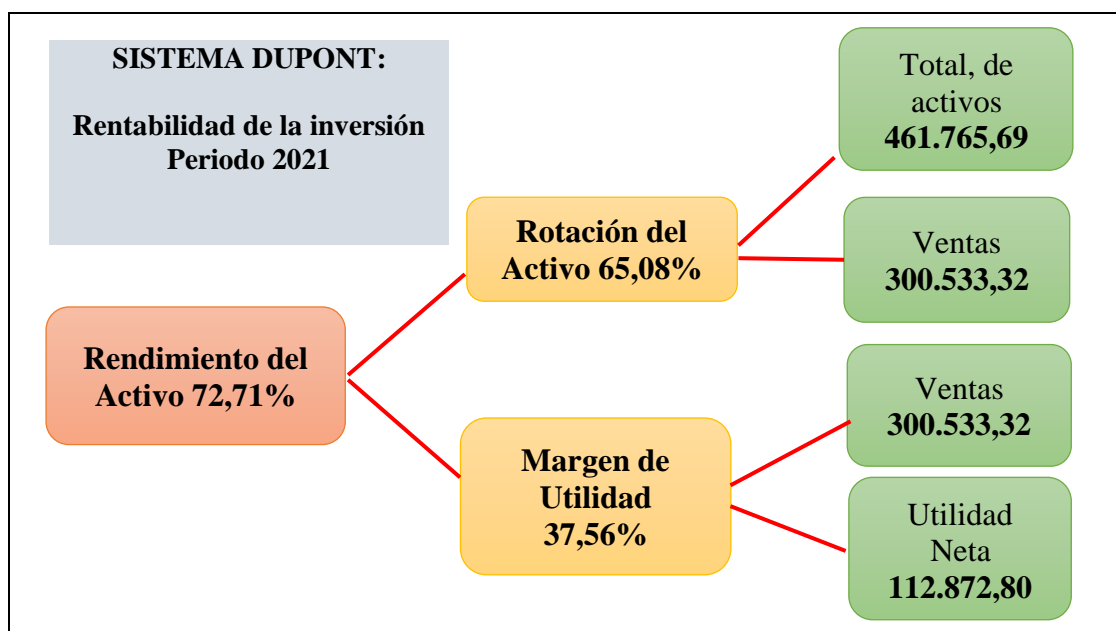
SISTEMA DUPONT:

Rentabilidad de la inversión Periodo 2021

Rendimiento del Activo 72,71%

Rotación del Activo 65,08%

Margen de Utilidad 37,56%

Total, de activos 461.765,69

Ventas 300.533,32

Ventas 300.533,32

Utilidad Neta 112.872,80